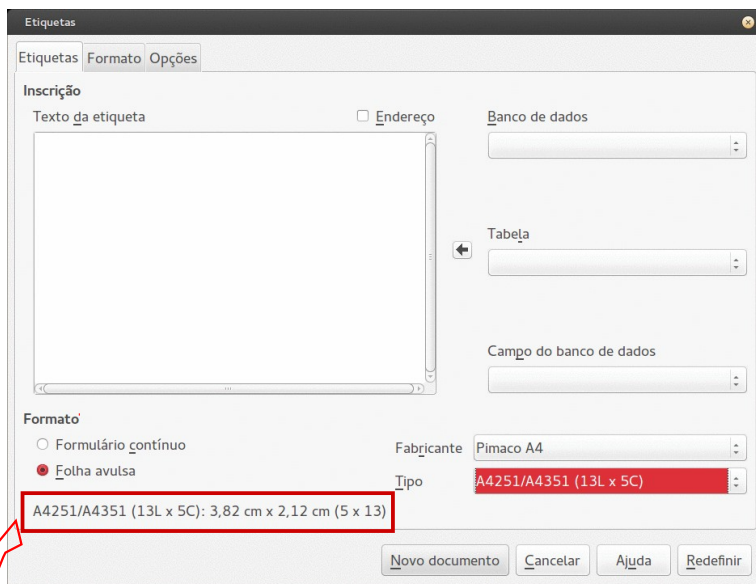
Etiquetas

Etiquetas Formato Opções

Inscrição

Texto da etiqueta

Endereço

Banco de dados

Tabela

Campo do banco de dados

Formato

Formulário contínuo

Folha avulsa

Fabricante Pimaco A4

Tipo A4251/A4351 (13L x 5C)

A4251/A4351 (13L x 5C): 3,82 cm x 2,12 cm (5 x 13)

Novo documento Cancelar Ajuda Redefinir